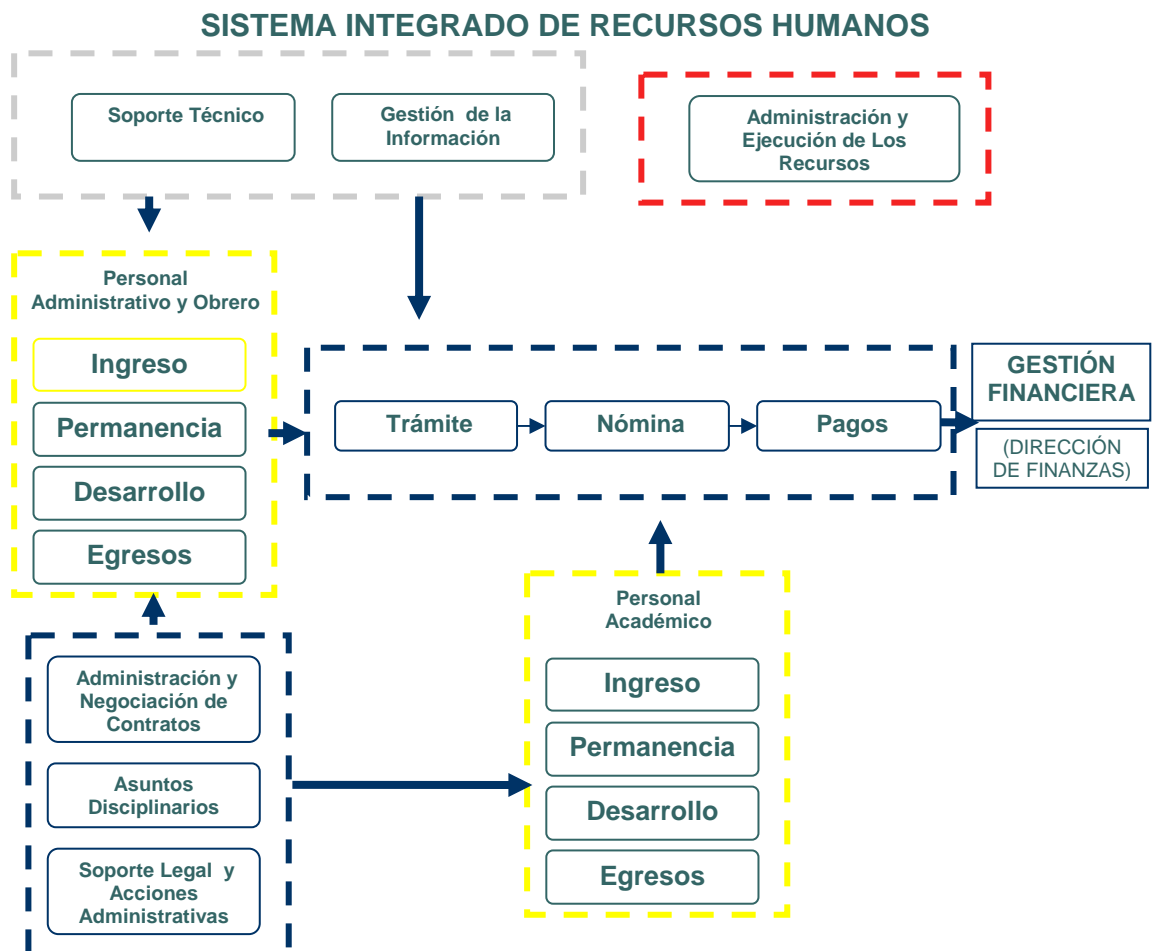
SISTEMA INTEGRADO DE RECURSOS HUMANOS

Soporte Técnico

Gestión de la Información

Administración y Ejecución de Los Recursos

Personal Administrativo y Obrero

Ingreso

Permanencia

Desarrollo

Egresos

Trámite

Nómina

Pagos

GESTIÓN FINANCIERA

(DIRECCIÓN DE FINANZAS)

Administración y Negociación de Contratos

Asuntos Disciplinarios

Soporte Legal y Acciones Administrativas

Personal Académico

Ingreso

Permanencia

Desarrollo

Egresos